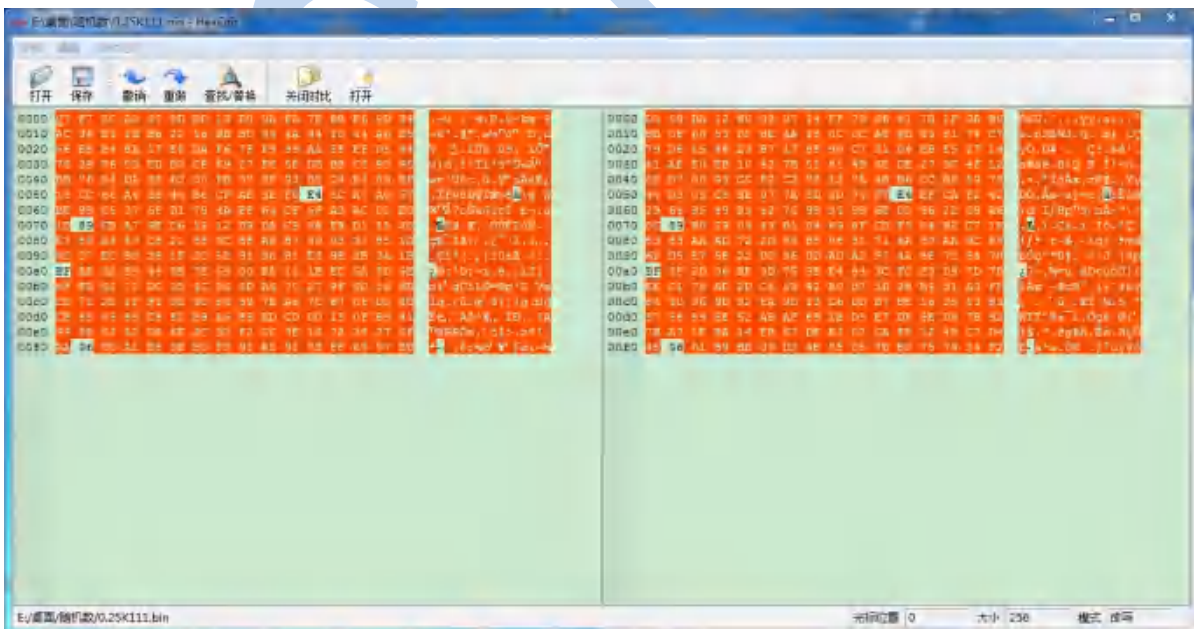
E:\桌面\随机数\0.25K111.bin - HexEdit

打开 保存 撤销 重复 查找/替换 关闭对比 打开

0000
0010
0020
0030
0040
0050
0060
0070
0080
0090
00a0
00b0
00c0
00d0
00e0
00f0

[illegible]

0000
0010
0020
0030
0040
0050
0060
0070
0080
0090
00a0
00b0
00c0
00d0
00e0
00f0

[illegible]

E:\桌面\随机数\0.25K111.bin

光标位置 0 大小 256 模式 改写